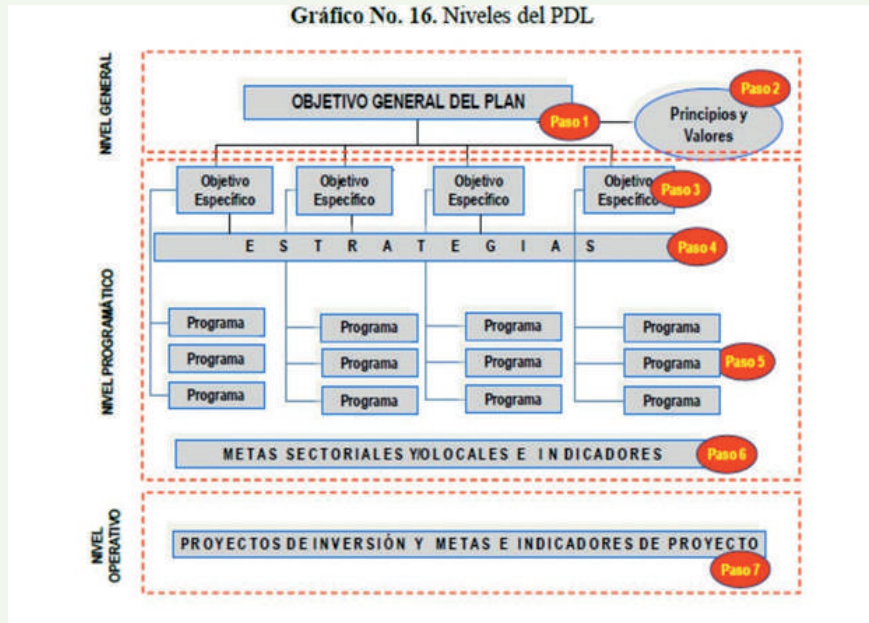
Gráfico No. 16. Niveles del PDL

NIVEL GENERAL

OBJETIVO GENERAL DEL PLAN

Paso 1

Paso 2

Principios y Valores

NIVEL PROGRAMÁTICO

Objetivo Específico

Objetivo Específico

Objetivo Específico

Objetivo Específico

Paso 3

E S T R A T E G I A S

Paso 4

Programa

Programa

Programa

Programa

Programa

Programa

Programa

Programa

Programa

Programa

Programa

Programa

Paso 5

METAS SECTORIALES Y/O LOCALES E INDICADORES

Paso 6

NIVEL OPERATIVO

PROYECTOS DE INVERSIÓN Y METAS E INDICADORES DE PROYECTO

Paso 7